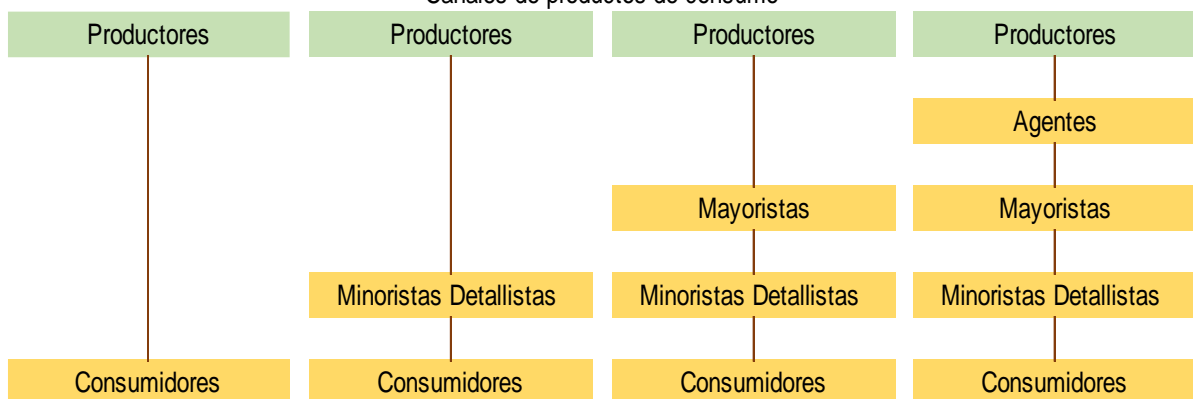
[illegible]

Productores

Consumidores

Productores

Minoristas Detallistas

Consumidores

Productores

Mayoristas

Minoristas Detallistas

Consumidores

Productores

Agentes

Mayoristas

Minoristas Detallistas

Consumidores